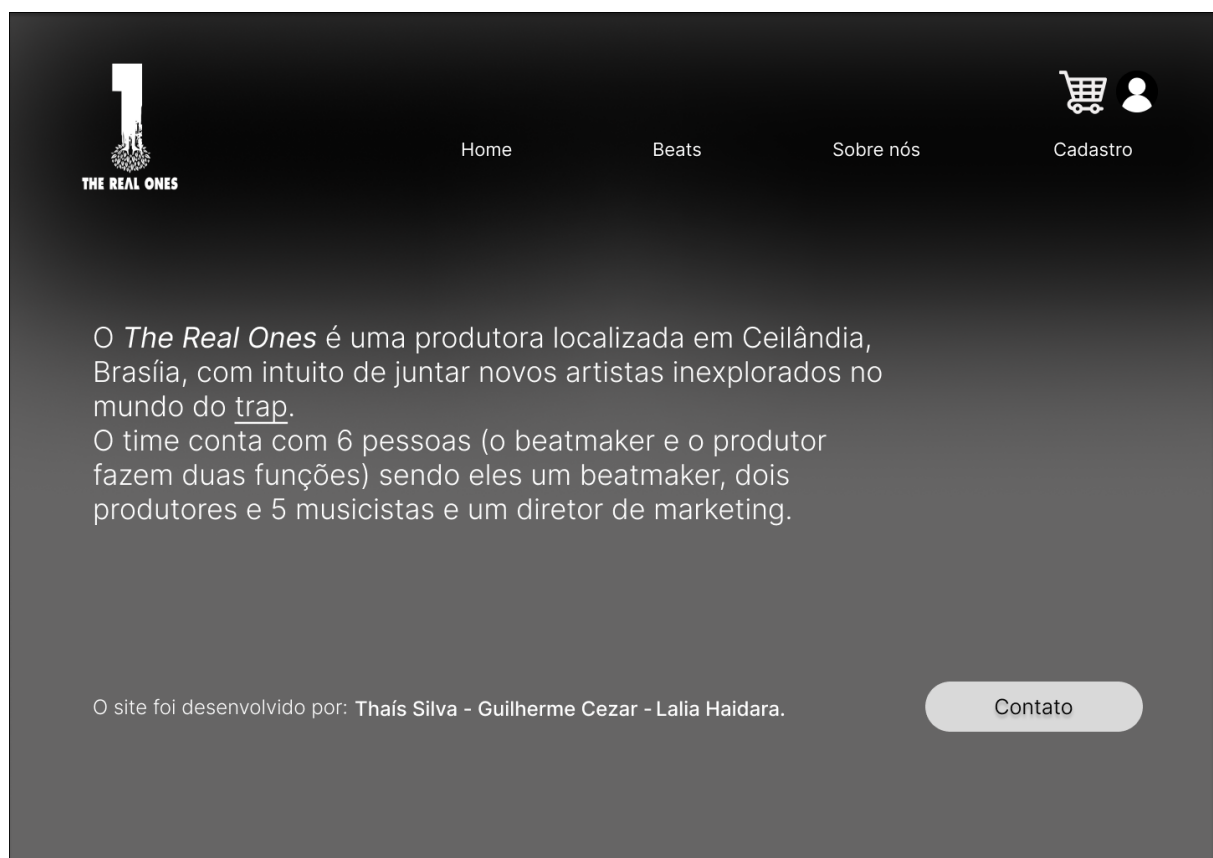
THE REAL ONES

Home Beats Sobre nós Cadastro

O The Real Ones é uma produtora localizada em Ceilândia, Brasíia, com intuito de juntar novos artistas inexplorados no mundo do trap.
O time conta com 6 pessoas (o beatmaker e o produtor fazem duas funções) sendo eles um beatmaker, dois produtores e 5 musicistas e um diretor de marketing.

O site foi desenvolvido por: Thaís Silva - Guilherme Cezar - Lalia Haidara.

Contato